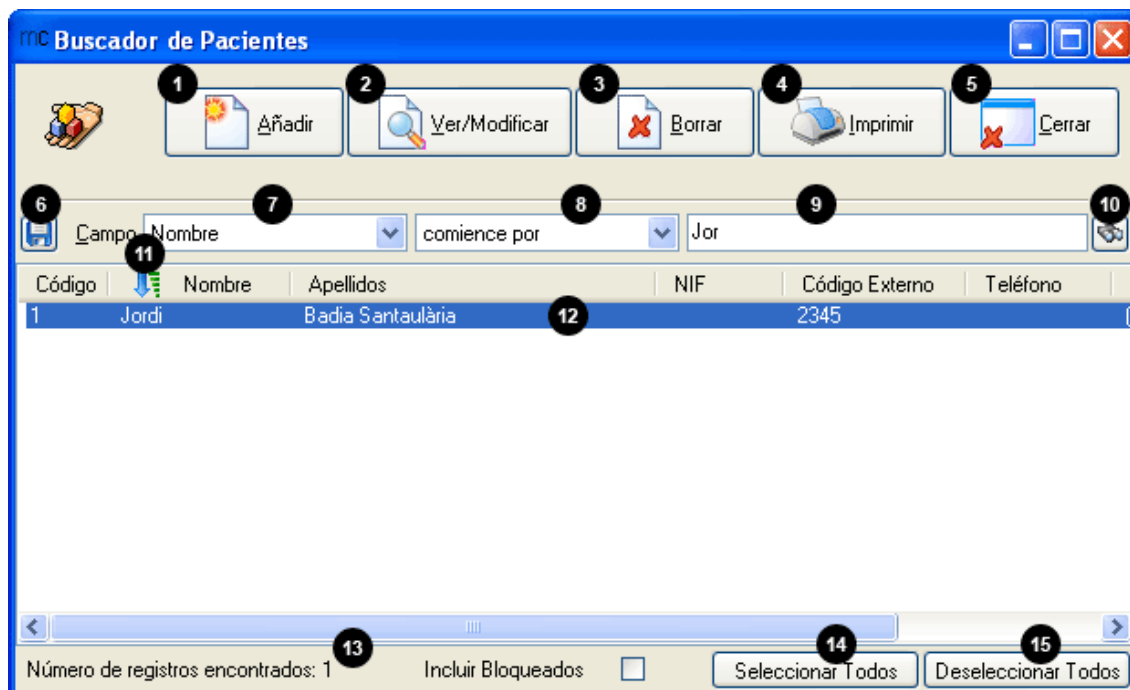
rnc Buscador de Pacientes

1 Añadir
2 Ver/Modificar
3 Borrar
4 Imprimir
5 Cerrar

6 Campo 7 Nombre 8 comience por 9 Jor 10

| Código | 11 Nombre | Apellidos | NIF | Código Externo | Teléfono |
|---|---|---|---|---|---|
| 1 | Jordi | Badia Santaulària 12 | | 2345 | |

Número de registros encontrados: 1 13 Incluir Bloqueados 14 Seleccionar Todos 15 Deseleccionar Todos